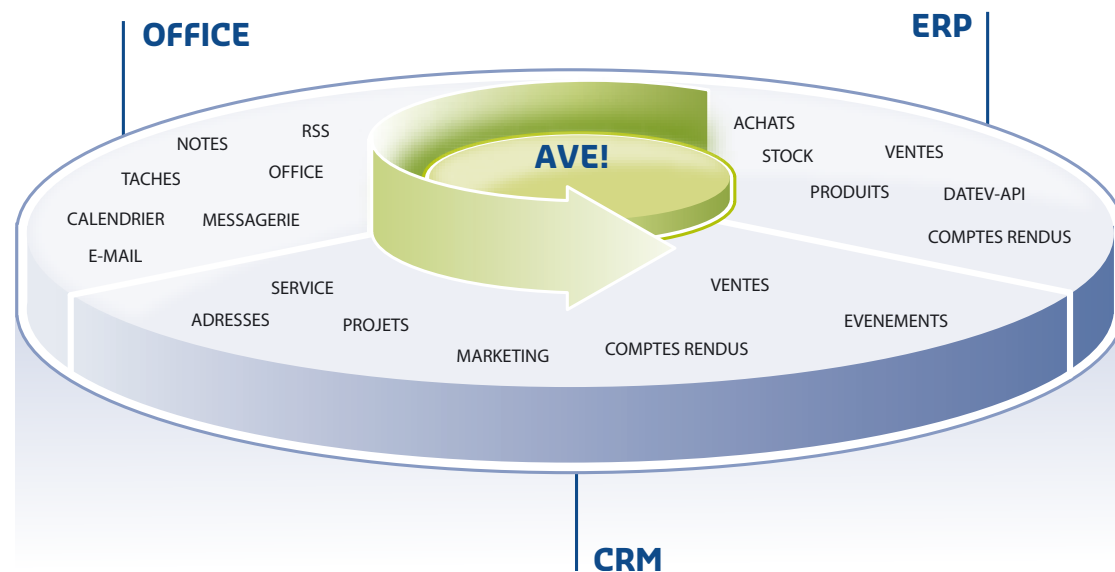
OFFICE

ERP

NOTES
RSS
TACHES
OFFICE
CALENDRIER
MESSAGERIE
E-MAIL

AVE!

ACHATS
STOCK
VENTES
PRODUITS
DATEV-API
COMPTES RENDUS

SERVICE
ADRESSES
PROJETS
MARKETING
COMPTES RENDUS
VENTES
EVENEMENTS

CRM